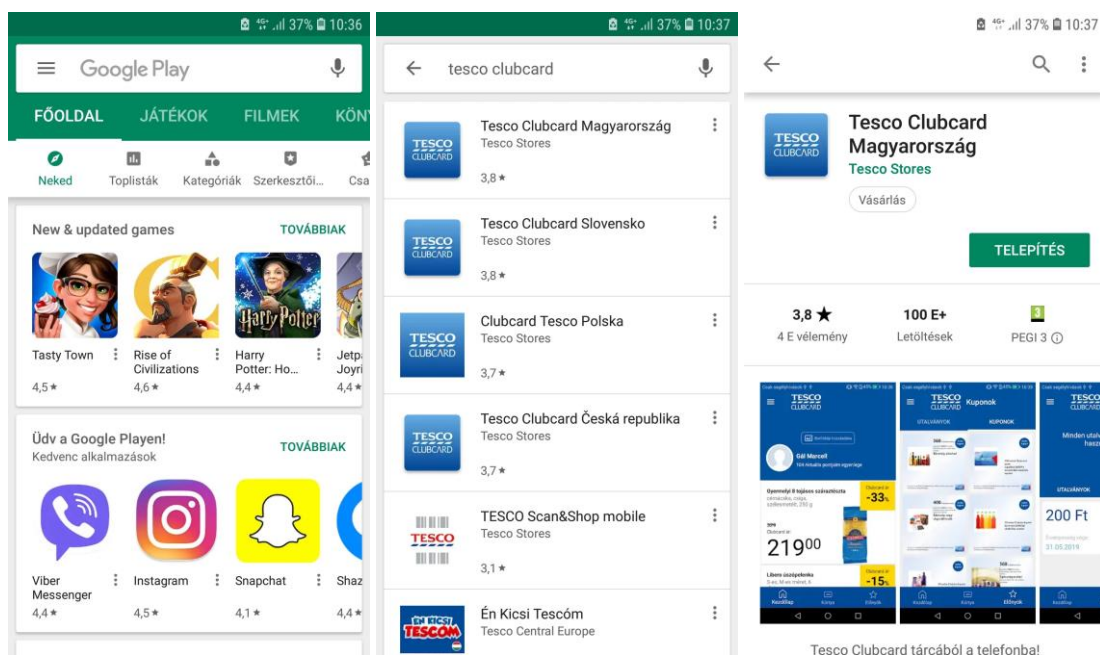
37% 10:36

Google Play

FŐOLDAL JÁTÉKOK FILMEK KÖN

Neked Toplisták Kategóriák Szerkesztői... Csa

New & updated games TOVÁBBIAK

Tasty Town 4,5 ★
Rise of Civilizations 4,6 ★
Harry Potter: Ho... 4,4 ★
Jetp Joyri 4,4 ★

Üdv a Google Playen! TOVÁBBIAK
Kedvenc alkalmazások

Viber Messenger 4,4 ★
Instagram 4,5 ★
Snapchat 4,1 ★
Shaz 4,4 ★

37% 10:37

tesco clubcard

Tesco Clubcard Magyarország
Tesco Stores
3,8 ★

Tesco Clubcard Slovensko
Tesco Stores
3,8 ★

Clubcard Tesco Polska
Tesco Stores
3,7 ★

Tesco Clubcard Česká republika
Tesco Stores
3,7 ★

TESCO Scan&Shop mobile
Tesco Stores
3,1 ★

Én Kicsi Tescóm
Tesco Central Europe

37% 10:37

Tesco Clubcard Magyarország
Tesco Stores
Vásárlás

TELEPÍTÉS

3,8 ★ 4 E vélemény
100 E+ Letöltések
PEGI 3

TESCO CLUBCARD Kuponok
Gál Marcell
-33%
219$^{00}$
-15%
200 Ft

Tesco Clubcard tárcából a telefonba!